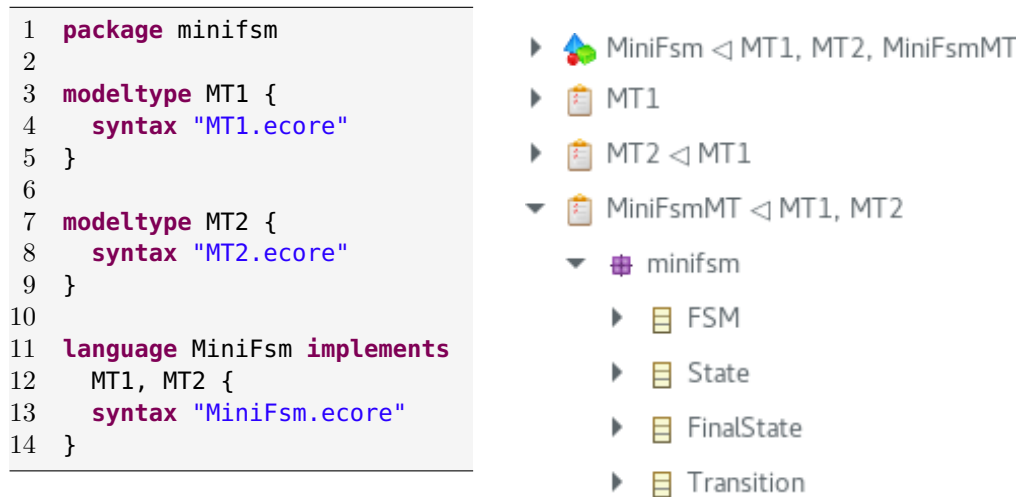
1 package minifsm
2
3 modeltype MT1 {
4 syntax "MT1.ecore"
5 }
6
7 modeltype MT2 {
8 syntax "MT2.ecore"
9 }
10
11 language MiniFsm implements
12 MT1, MT2 {
13 syntax "MiniFsm.ecore"
14 }

MiniFsm ◁ MT1, MT2, MiniFsmMT
MT1
MT2 ◁ MT1
MiniFsmMT ◁ MT1, MT2
minifsm
FSM
State
FinalState
Transition